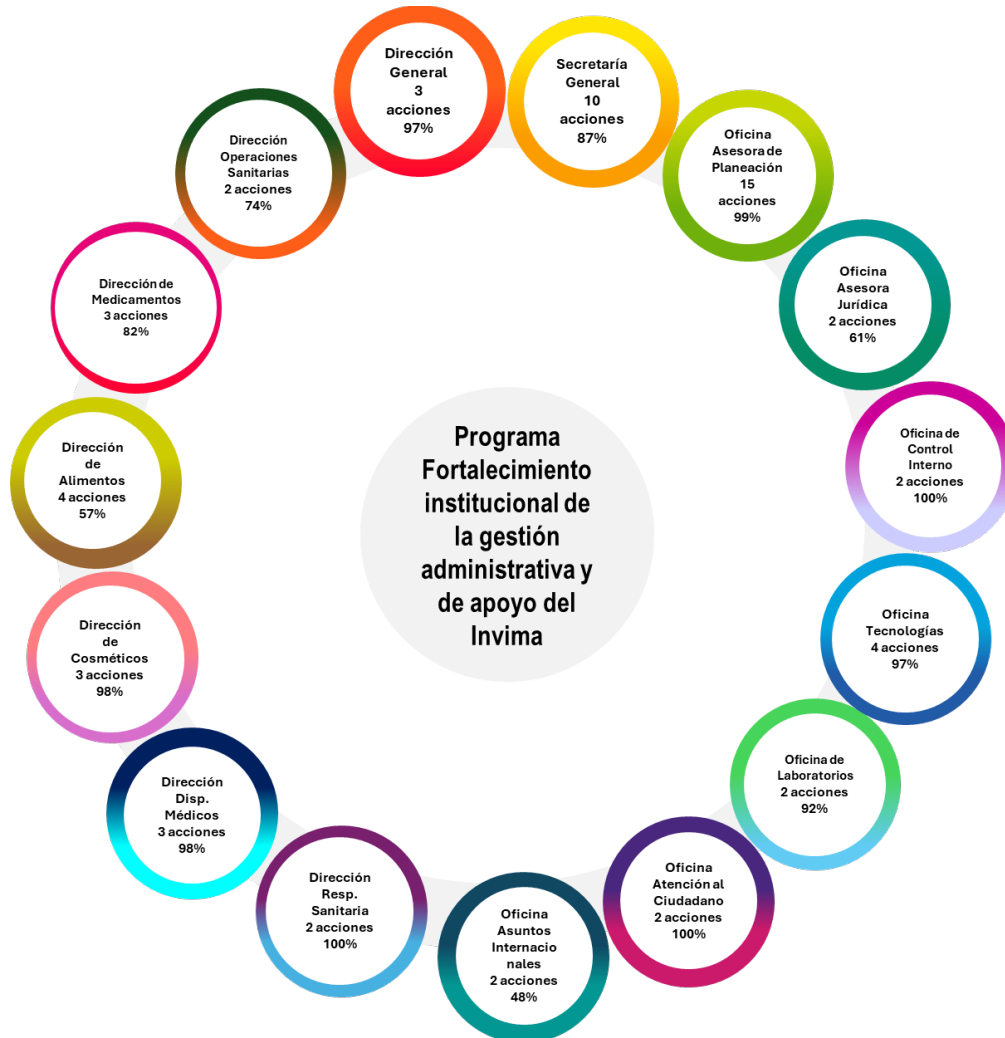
Dirección General 3 acciones 97%

Secretaría General 10 acciones 87%

Oficina Asesora de Planeación 15 acciones 99%

Oficina Asesora Jurídica 2 acciones 61%

Oficina de Control Interno 2 acciones 100%

Oficina Tecnologías 4 acciones 97%

Oficina de Laboratorios 2 acciones 92%

Oficina Atención al Ciudadano 2 acciones 100%

Oficina Asuntos Internacio nales 2 acciones 48%

Dirección Resp. Sanitaria 2 acciones 100%

Dirección Disp. Médicos 3 acciones 98%

Dirección de Cosméticos 3 acciones 98%

Dirección de Alimentos 4 acciones 57%

Dirección de Medicamentos 3 acciones 82%

Dirección Operaciones Sanitarias 2 acciones 74%

Programa Fortalecimiento institucional de la gestión administrativa y de apoyo del Invima